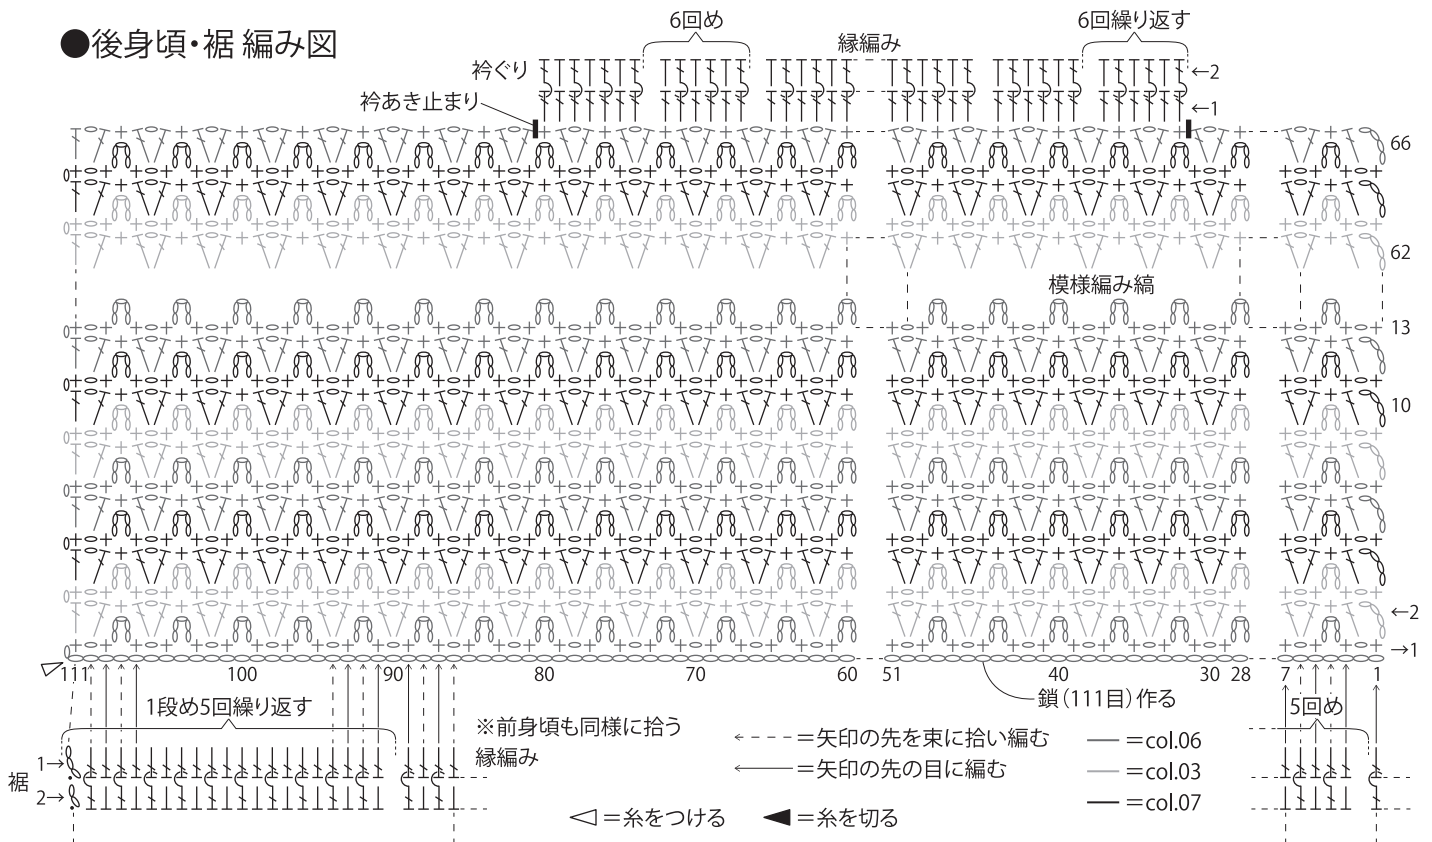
●後身頃・裾 編み図

6回め

縁編み

6回繰り返す

衿ぐり

←2

衿あき止まり

←1

66

62

模様編み縞

13

10

←2

→1

111

100

90

80

70

60

51

40

30

28

7

1

鎖(111目)作る

1段め5回繰り返す

5回め

※前身頃も同様に拾う

縁編み

裾

1→

2→

＝矢印の先を束に拾い編む

＝矢印の先の目に編む

＝col.06

＝col.03

＝col.07

◁＝糸をつける

◀＝糸を切る